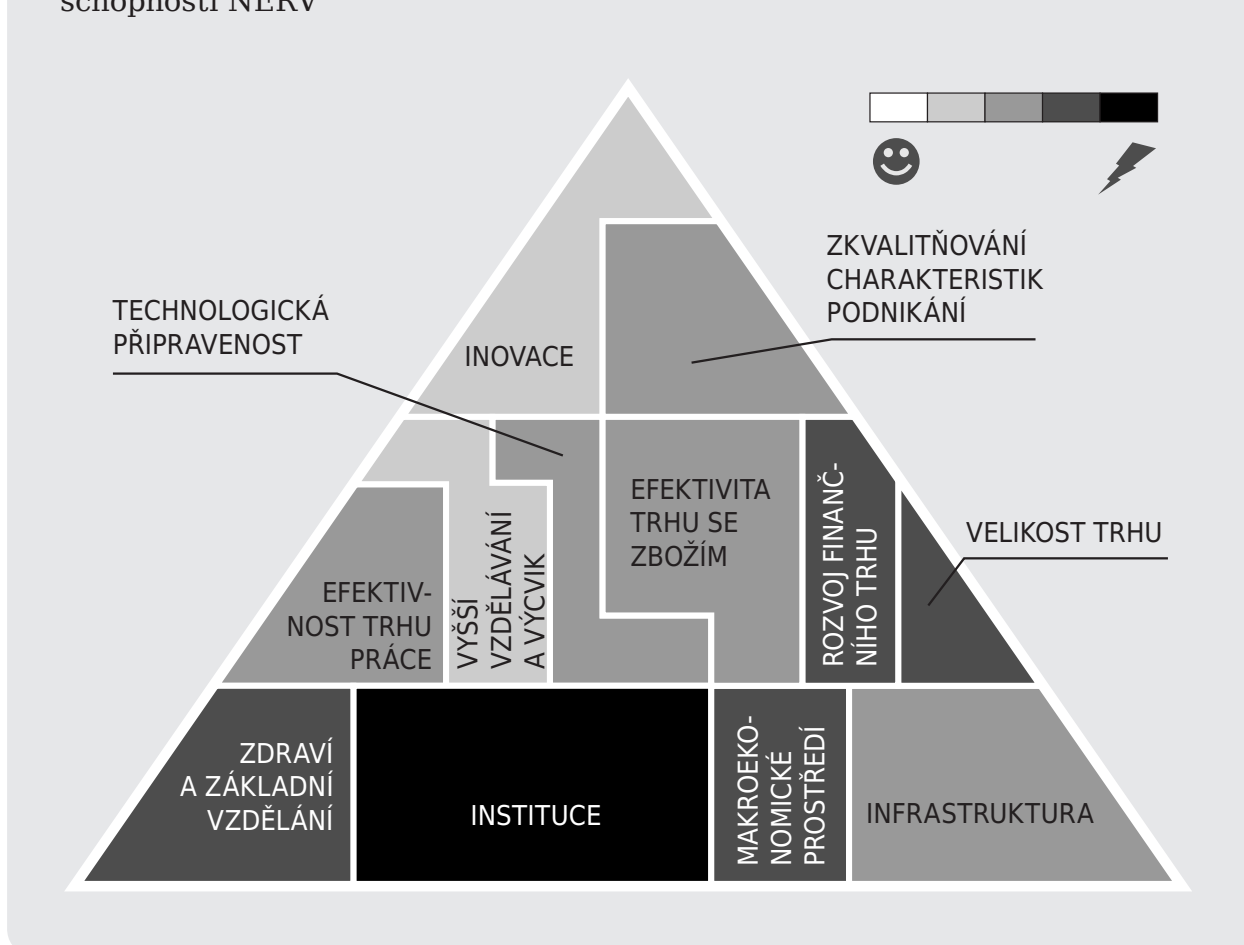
schopnosti NERV

ZKVALITŇOVÁNÍ CHARAKTERISTIK PODNIKÁNÍ

TECHNOLOGICKÁ PŘIPRAVENOST

INOVACE

EFEKTIVITA TRHU SE ZBOŽÍM

VYŠŠÍ VZDĚLÁVÁNÍ A VÝCVIK

ROZVOJ FINANČNÍHO TRHU

VELIKOST TRHU

EFEKTIVNOST TRHU PRÁCE

ZDRAVÍ A ZÁKLADNÍ VZDĚLÁNÍ

INSTITUCE

MAKROEKONOMICKÉ PROSTŘEDÍ

INFRASTRUKTURA